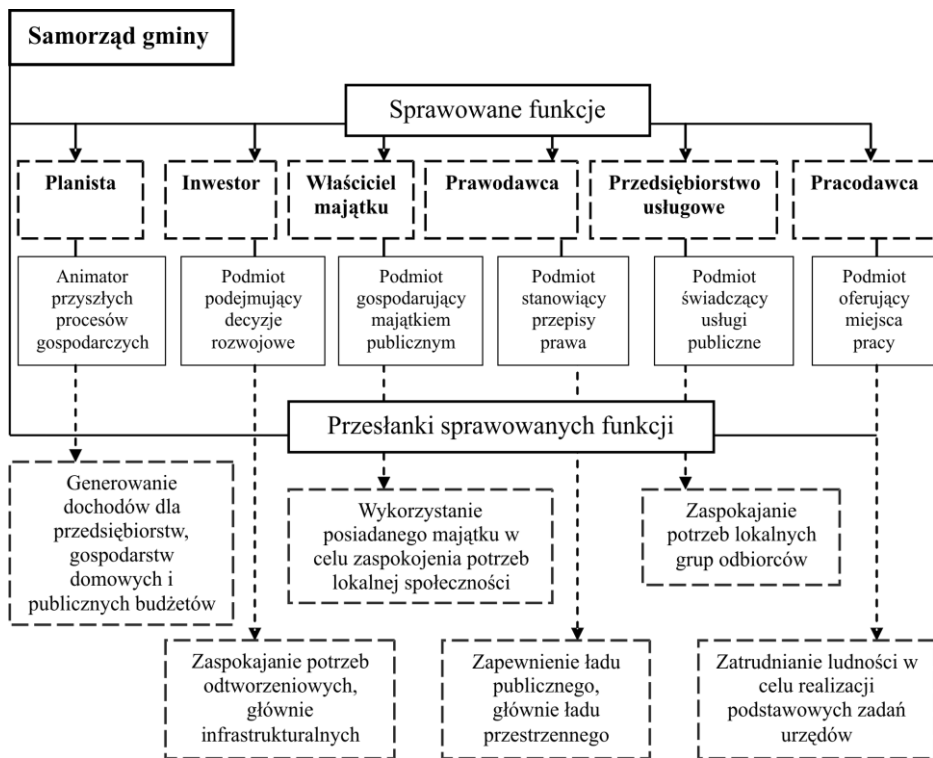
Samorząd gminy

Sprawowane funkcje

Planista

Inwestor

Właściciel majątku

Prawodawca

Przedsiębiorstwo usługowe

Pracodawca

Animator przyszłych procesów gospodarczych

Podmiot podejmujący decyzje rozwojowe

Podmiot gospodarujący majątkiem publicznym

Podmiot stanowiący przepisy prawa

Podmiot świadczący usługi publiczne

Podmiot oferujący miejsca pracy

Przesłanki sprawowanych funkcji

Generowanie dochodów dla przedsiębiorstw, gospodarstw domowych i publicznych budżetów

Wykorzystanie posiadanego majątku w celu zaspokojenia potrzeb lokalnej społeczności

Zaspokajanie potrzeb lokalnych grup odbiorców

Zaspokajanie potrzeb odtworzeniowych, głównie infrastrukturalnych

Zapewnienie ładu publicznego, głównie ładu przestrzennego

Zatrudnianie ludności w celu realizacji podstawowych zadań urzędów